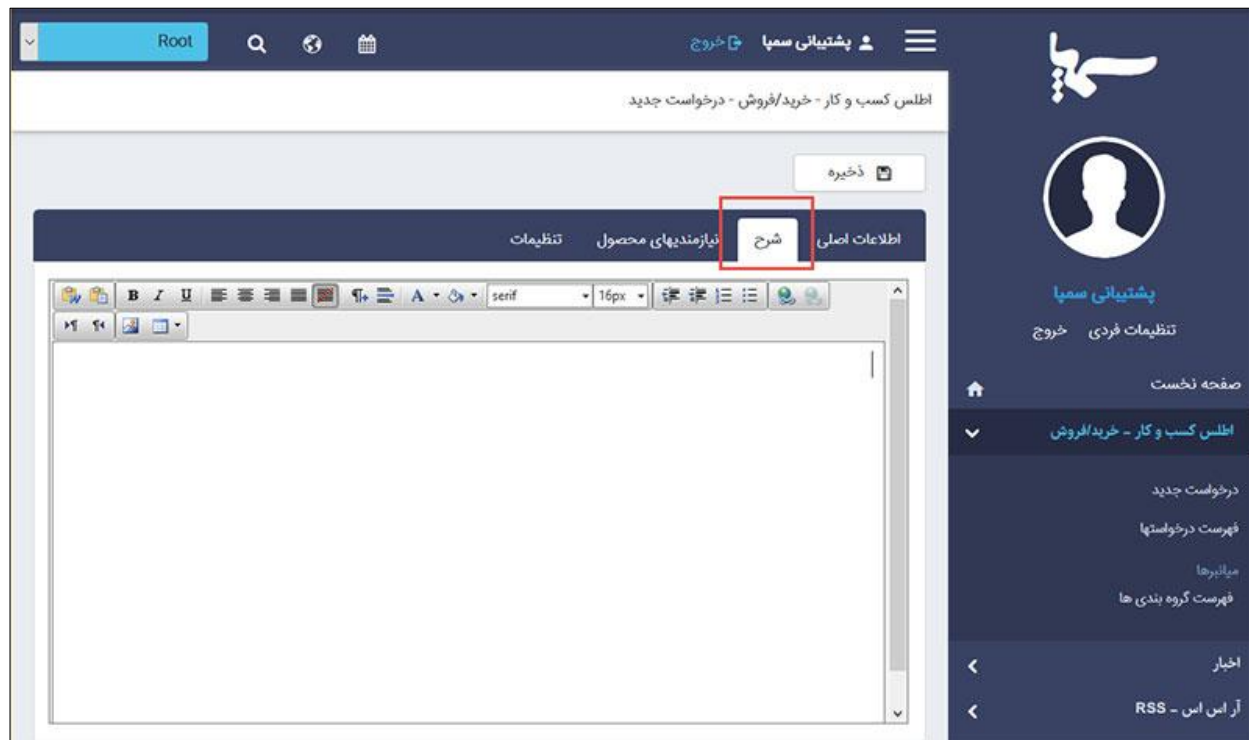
Root

پشتیبانی سمپا خروج

اطلس کسب و کار - خرید/فروش - درخواست جدید

ذخیره

اطلاعات اصلی شرح نیازمندیهای محصول تنظیمات

B I U A serif 16px

پشتیبانی سمپا
تنظیمات فردی خروج

صفحه نخست
اطلس کسب و کار - خرید/فروش
درخواست جدید
فهرست درخواستها
میانبرها
فهرست گروه بندی ها
اخبار
آر اس اس - RSS